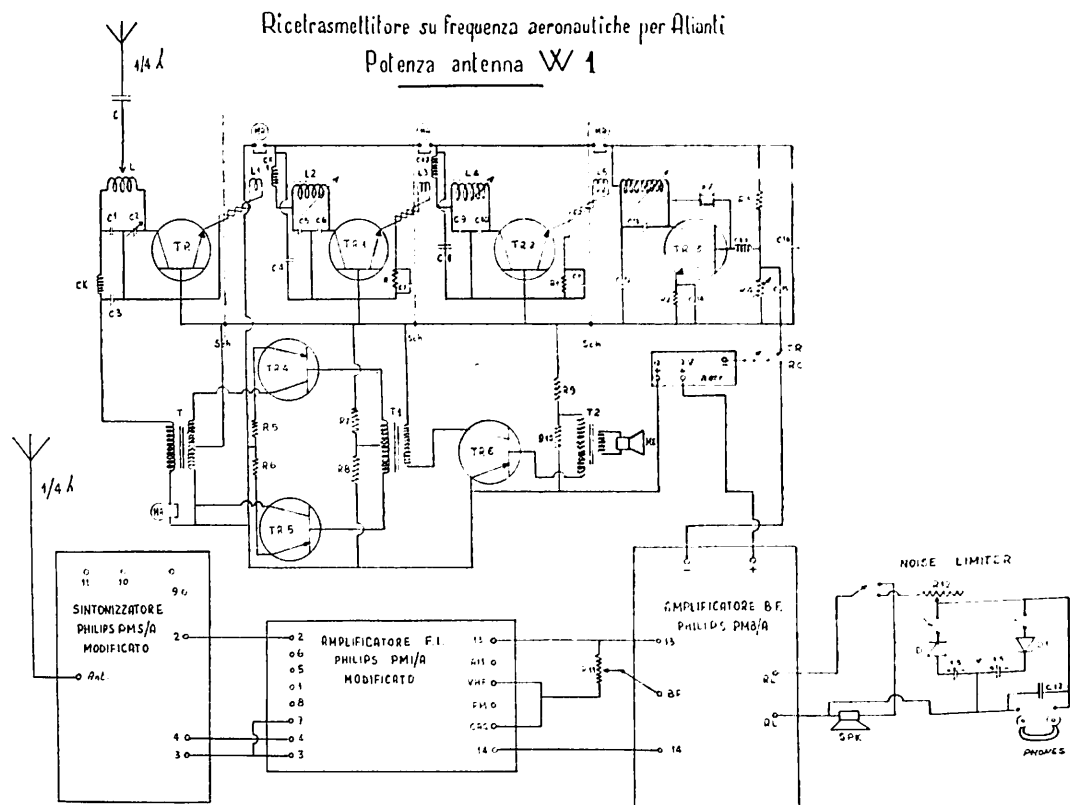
Ricetrasmettitore su frequenza aeronautiche per Alianti
Potenza antenna W 1

1/4 λ
C
L
C1
C2
TR
CK
C3
L1
L2
C5
C6
C4
TR1
R
L3
L4
C9
C10
C8
TR2
L6
TR3
Sch
Sch
Sch
TR
RC
TR4
R5
R6
R7
R8
T
T1
TR6
R9
T2
TR5
1/4 λ

SINTONIZZATORE
PHILIPS PMS/A
MODIFICATO
11 10 9
2
4
3
Ant

AMPLIFICATORE F.I.
PHILIPS PM1/A
MODIFICATO
2
6
5
1
8
7
4
3
13
AM
VHF
FM
CAS
14
BF

AMPLIFICATORE B.F.
PHILIPS PM8/A
13
14
−
+
RL
RL

NOISE LIMITER
SPK
PHONES